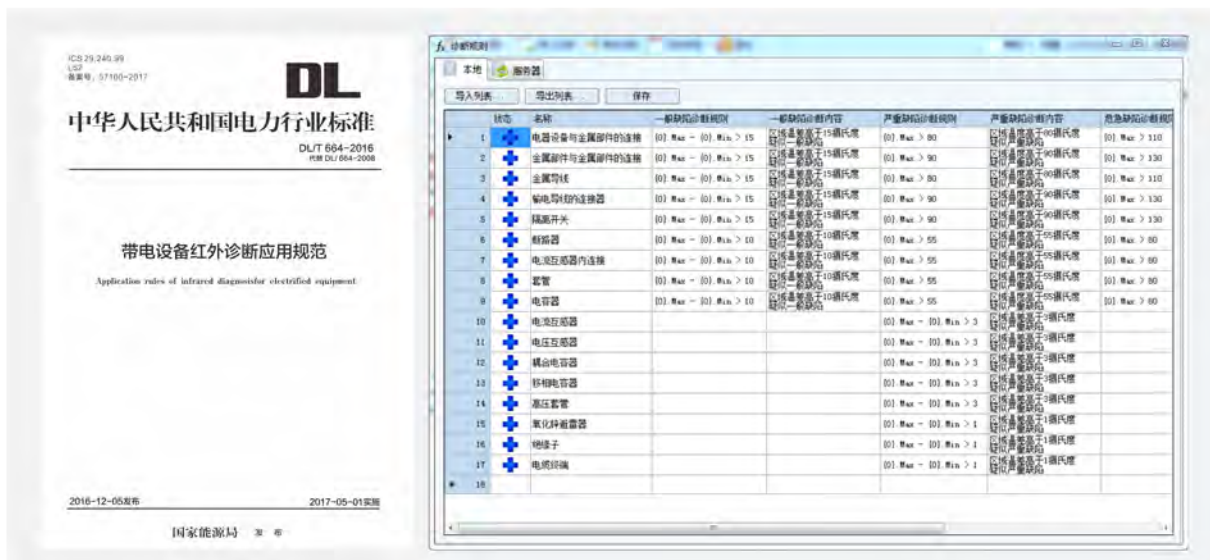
ICS 29.240.99
L52
备案号：57100-2017

DL

中华人民共和国电力行业标准

DL/T 664-2016
代替 DL/T 664-2008

带电设备红外诊断应用规范

Application rules of infrared diagnosisfor electrified equipment

2016-12-05发布
2017-05-01实施

国家能源局 发布

诊断规则

本地 服务器

导入列表 导出列表 保存

| | 状态 | 名称 | 一般缺陷诊断规则 | 一般缺陷诊断内容 | 严重缺陷诊断规则 | 严重缺陷诊断内容 | 危急缺陷诊断规则 |
|---|---|---|---|---|---|---|---|
| 1 | | 电器设备与金属部件的连接 | [0].Max - [0].Min > 15 | 区域温差高于15摄氏度 疑似一般缺陷 | [0].Max > 80 | 区域温度高于80摄氏度 疑似严重缺陷 | [0].Max > 110 |
| 2 | | 金属部件与金属部件的连接 | [0].Max - [0].Min > 15 | 区域温差高于15摄氏度 疑似一般缺陷 | [0].Max > 90 | 区域温度高于90摄氏度 疑似严重缺陷 | [0].Max > 130 |
| 3 | | 金属导线 | [0].Max - [0].Min > 15 | 区域温差高于15摄氏度 疑似一般缺陷 | [0].Max > 80 | 区域温度高于80摄氏度 疑似严重缺陷 | [0].Max > 110 |
| 4 | | 输电导线的连接器 | [0].Max - [0].Min > 15 | 区域温差高于15摄氏度 疑似一般缺陷 | [0].Max > 90 | 区域温度高于90摄氏度 疑似严重缺陷 | [0].Max > 130 |
| 5 | | 隔离开关 | [0].Max - [0].Min > 15 | 区域温差高于15摄氏度 疑似一般缺陷 | [0].Max > 90 | 区域温度高于90摄氏度 疑似严重缺陷 | [0].Max > 130 |
| 6 | | 断路器 | [0].Max - [0].Min > 10 | 区域温差高于10摄氏度 疑似一般缺陷 | [0].Max > 55 | 区域温度高于55摄氏度 疑似严重缺陷 | [0].Max > 80 |
| 7 | | 电流互感器内连接 | [0].Max - [0].Min > 10 | 区域温差高于10摄氏度 疑似一般缺陷 | [0].Max > 55 | 区域温度高于55摄氏度 疑似严重缺陷 | [0].Max > 80 |
| 8 | | 套管 | [0].Max - [0].Min > 10 | 区域温差高于10摄氏度 疑似一般缺陷 | [0].Max > 55 | 区域温度高于55摄氏度 疑似严重缺陷 | [0].Max > 80 |
| 9 | | 电容器 | [0].Max - [0].Min > 10 | 区域温差高于10摄氏度 疑似一般缺陷 | [0].Max > 55 | 区域温度高于55摄氏度 疑似严重缺陷 | [0].Max > 80 |
| 10 | | 电流互感器 | | | [0].Max - [0].Min > 3 | 区域温差高于3摄氏度 疑似严重缺陷 | |
| 11 | | 电压互感器 | | | [0].Max - [0].Min > 3 | 区域温差高于3摄氏度 疑似严重缺陷 | |
| 12 | | 耦合电容器 | | | [0].Max - [0].Min > 3 | 区域温差高于3摄氏度 疑似严重缺陷 | |
| 13 | | 移相电容器 | | | [0].Max - [0].Min > 3 | 区域温差高于3摄氏度 疑似严重缺陷 | |
| 14 | | 高压套管 | | | [0].Max - [0].Min > 3 | 区域温差高于3摄氏度 疑似严重缺陷 | |
| 15 | | 氧化锌避雷器 | | | [0].Max - [0].Min > 1 | 区域温差高于1摄氏度 疑似严重缺陷 | |
| 16 | | 绝缘子 | | | [0].Max - [0].Min > 1 | 区域温差高于1摄氏度 疑似严重缺陷 | |
| 17 | | 电缆终端 | | | [0].Max - [0].Min > 1 | 区域温差高于1摄氏度 疑似严重缺陷 | |
| 18 | | | | | | | |